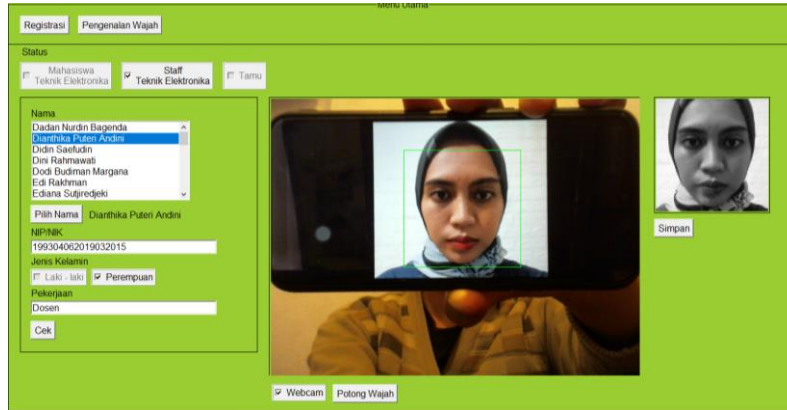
Menu Utama

Registrasi Pengenalan Wajah

Status

Mahasiswa Teknik Elektronika

Staff Teknik Elektronika

Tamu

Nama

Dadan Nurdin Bagenda
Dianthika Puteri Andini
Didin Saefudin
Dini Rahmawati
Dodi Budiman Margana
Edi Rakhman
Ediana Sutjiredjeki

Pilih Nama Dianthika Puteri Andini

NIP/NIK

199304062019032015

Jenis Kelamin

Laki - laki Perempuan

Pekerjaan

Dosen

Cek

Simpan

Webcam Potong Wajah